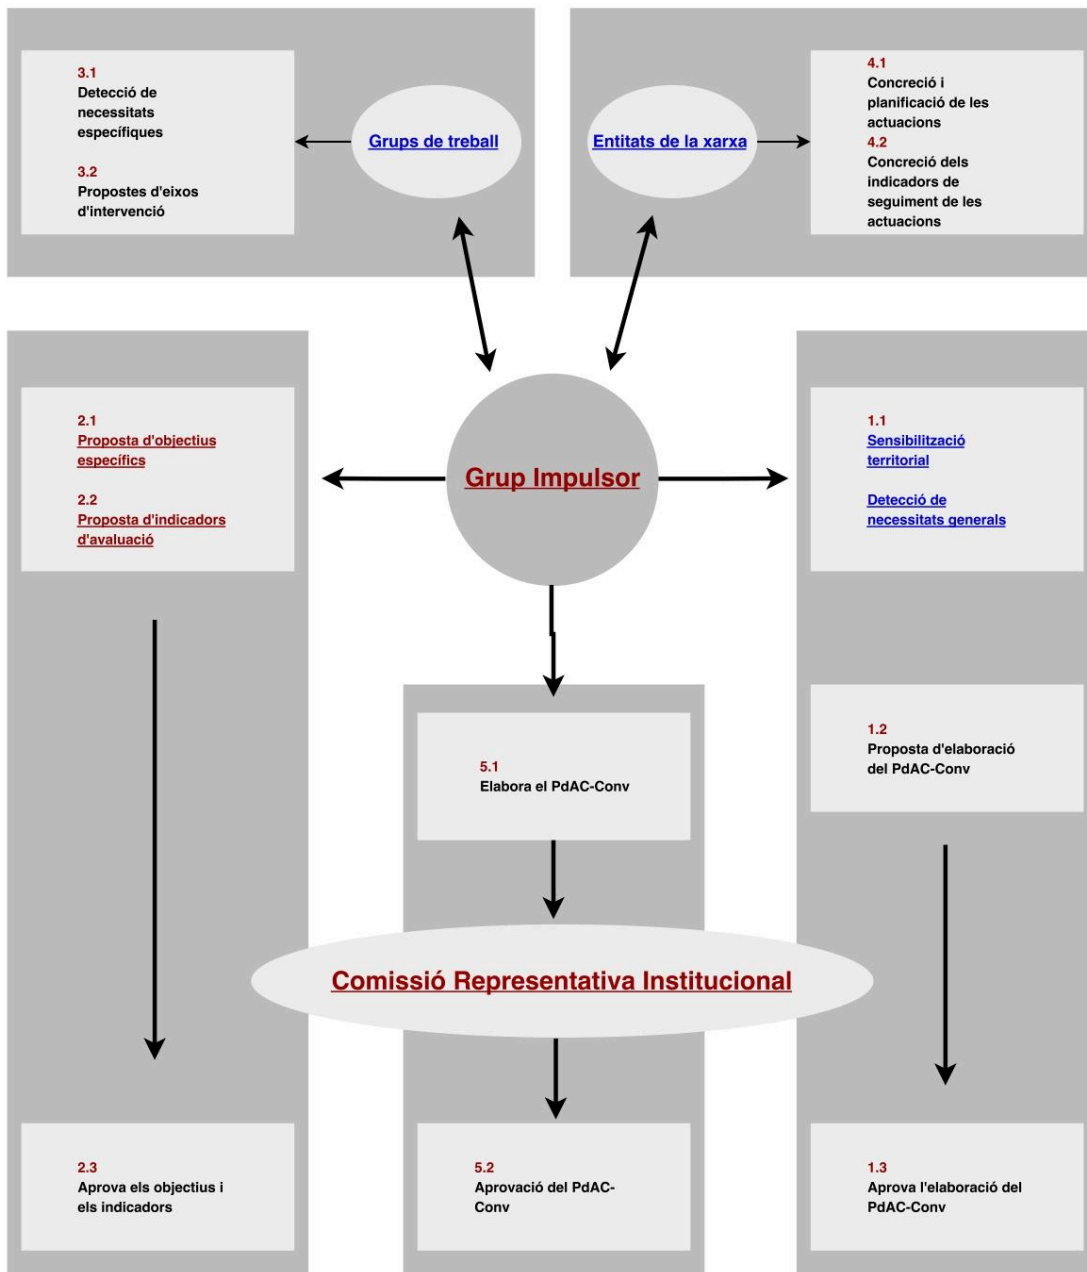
3.1
Detecció de necessitats específiques

3.2
Propostes d'eixos d'intervenció

Grups de treball

Entitats de la xarxa

4.1
Concreció i planificació de les actuacions
4.2
Concreció dels indicadors de seguiment de les actuacions

2.1
Proposta d'objectius específics

2.2
Proposta d'indicadors d'avaluació

Grup Impulsor

1.1
Sensibilització territorial

Detecció de necessitats generals

5.1
Elabora el PdAC-Conv

1.2
Proposta d'elaboració del PdAC-Conv

Comissió Representativa Institucional

2.3
Aprova els objectius i els indicadors

5.2
Aprovació del PdAC-Conv

1.3
Aprova l'elaboració del PdAC-Conv